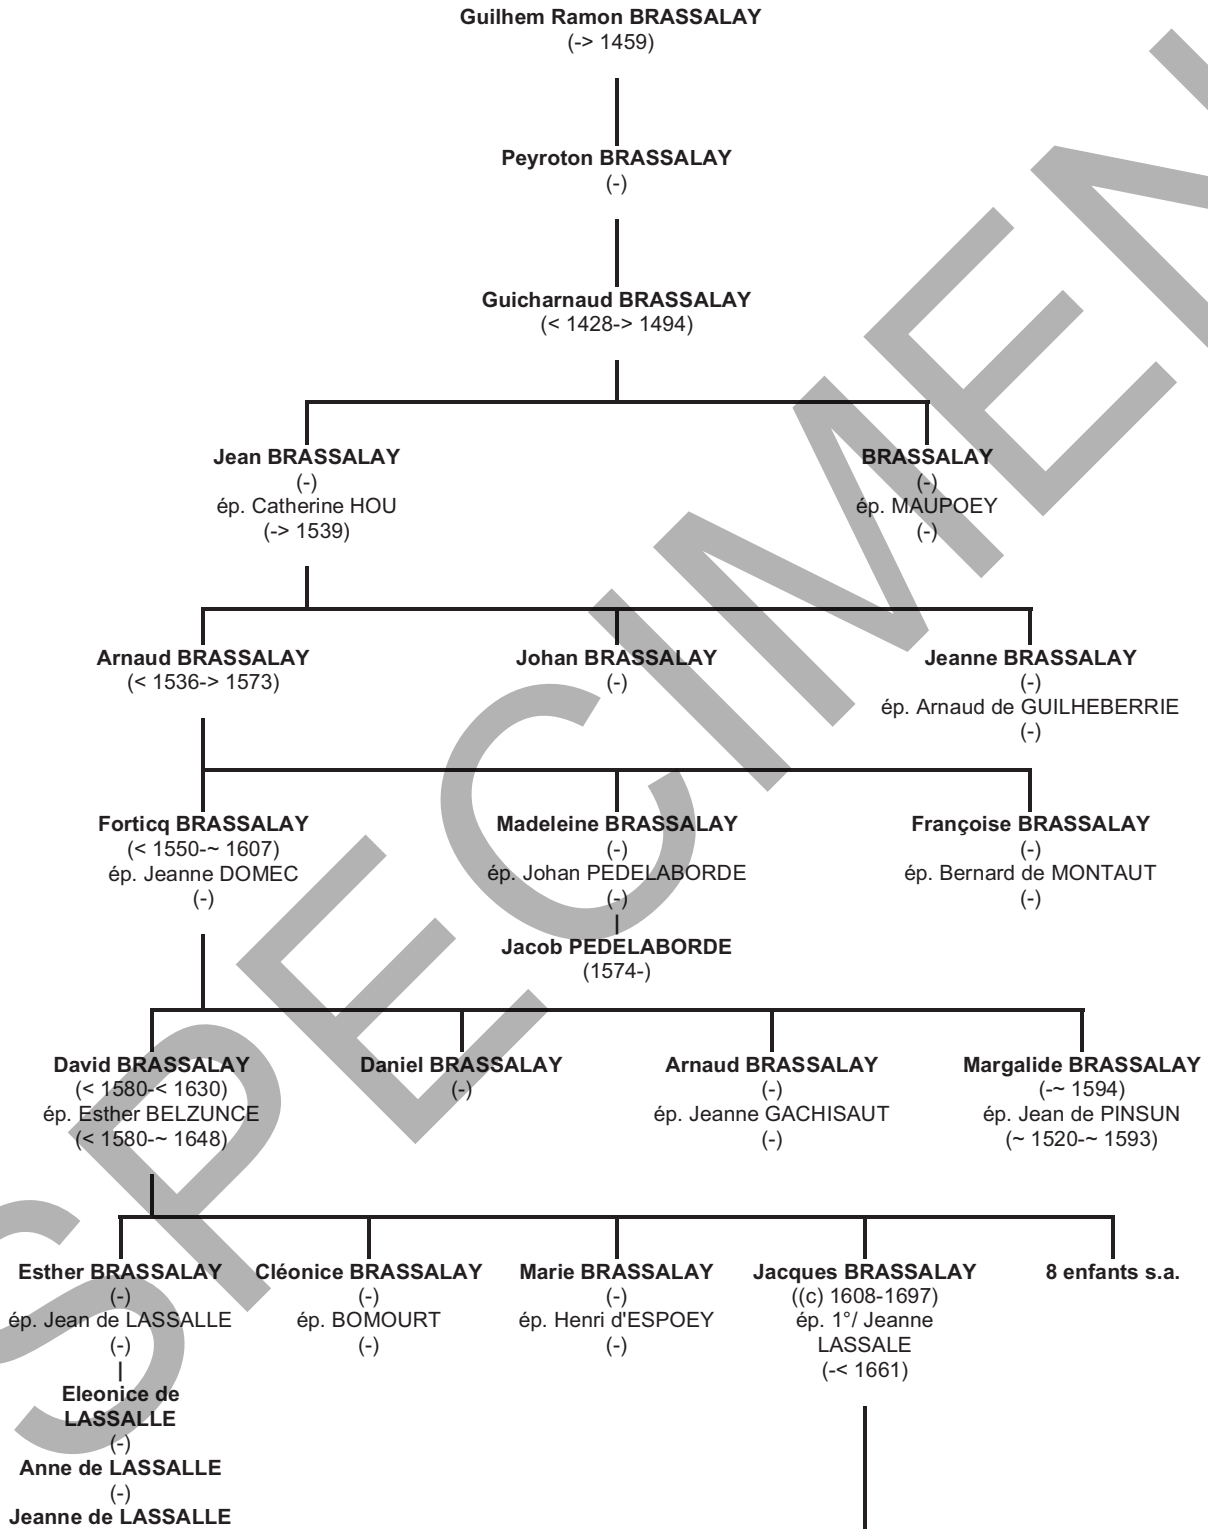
Guilhem Ramon BRASSALAY
(-> 1459)

Peyroton BRASSALAY
(-)

Guicharnaud BRASSALAY
(< 1428-> 1494)

Jean BRASSALAY
(-)
ép. Catherine HOU
(-> 1539)

BRASSALAY
(-)
ép. MAUPOEY
(-)

Arnaud BRASSALAY
(< 1536-> 1573)

Johan BRASSALAY
(-)

Jeanne BRASSALAY
(-)
ép. Arnaud de GUILHEBERRIE
(-)

Forticq BRASSALAY
(< 1550-~ 1607)
ép. Jeanne DOMEC
(-)

Madeleine BRASSALAY
(-)
ép. Johan PEDELABORDE
(-)

Jacob PEDELABORDE
(1574-)

Françoise BRASSALAY
(-)
ép. Bernard de MONTAUT
(-)

David BRASSALAY
(< 1580-< 1630)
ép. Esther BELZUNCE
(< 1580-~ 1648)

Daniel BRASSALAY
(-)

Arnaud BRASSALAY
(-)
ép. Jeanne GACHISAUT
(-)

Margalide BRASSALAY
(-~ 1594)
ép. Jean de PINSUN
(~ 1520-~ 1593)

Esther BRASSALAY
(-)
ép. Jean de LASSALLE
(-)

Eleonice de LASSALLE
(-)

Anne de LASSALLE
(-)

Jeanne de LASSALLE

Cléonice BRASSALAY
(-)
ép. BOMOURT
(-)

Marie BRASSALAY
(-)
ép. Henri d'ESPOEY
(-)

Jacques BRASSALAY
((c) 1608-1697)
ép. 1°/ Jeanne LASSALE
(-< 1661)

8 enfants s.a.

SPECIMEN